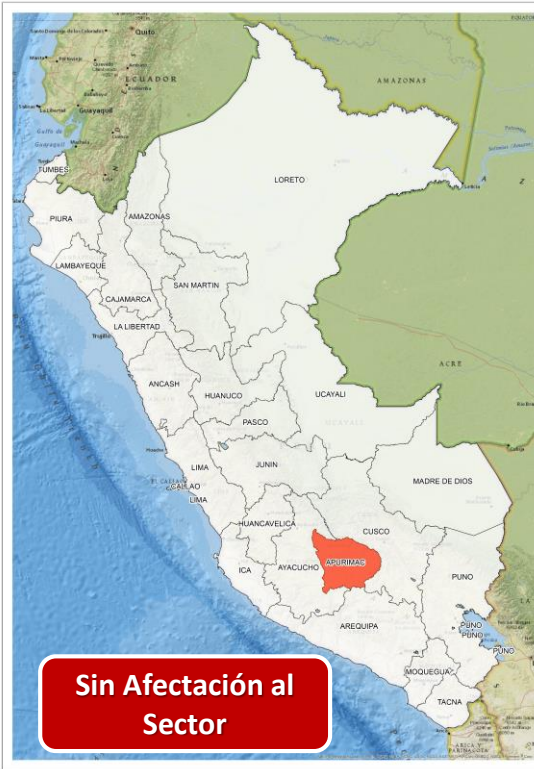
Quito
ECUADOR
Guayaquil
AMAZONAS
TUMBES
LORETO
PIURA
AMAZONAS
LAMBAYEQUE
CAJAMARCA
SAN MARTIN
LA LIBERTAD
Trujillo
ACRE
ANCASH
HUANUCO
UCAYALI
PASCO
LIMA
JUNIN
CALLAO
LIMA
MADRE DE DIOS
HUANCAVELICA
CUSCO
APURIMAC
ICA
AYACUCHO
PUNO
PUNO
PUNO
PUNO
AREQUIPA
MOQUEGUA
TACNA
Sin Afectación al Sector